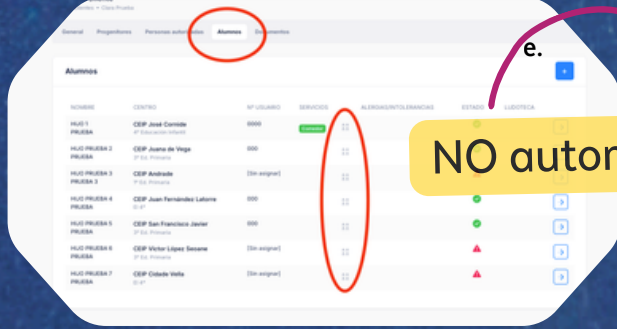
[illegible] > Clase Prueba

General Progenitores Personas autorizadas Alumnos Documentos

e.

Alumnos

+

NO autor

| NOMBRE | CENTRO | Nº USUARIO | SERVICIOS | ALERGIAS/INTOLERANCIAS | ESTADO | LUDOTECA |
|---|---|---|---|---|---|---|
| HIJO 1 PRUEBA | CEIP José Cornide 4º Educación Infantil | 0000 | Comedor | | | |
| HIJO PRUEBA 2 PRUEBA | CEIP Juana de Vega 3º Ed. Primaria | 000 | | | | |
| HIJO PRUEBA 3 PRUEBA 3 | CEIP Andrade 1º Ed. Primaria | [Sin asignar] | | | | |
| HIJO PRUEBA 4 PRUEBA | CEIP Juan Fernández Latorre EI 4º | 000 | | | | |
| HIJO PRUEBA 5 PRUEBA | CEIP San Francisco Javier 2º Ed. Primaria | 000 | | | | |
| HIJO PRUEBA 6 PRUEBA | CEIP Víctor López Seoane 3º Ed. Primaria | [Sin asignar] | | | | |
| HIJO PRUEBA 7 PRUEBA | CEIP Cidade Vella EI 4º | [Sin asignar] | | | | |